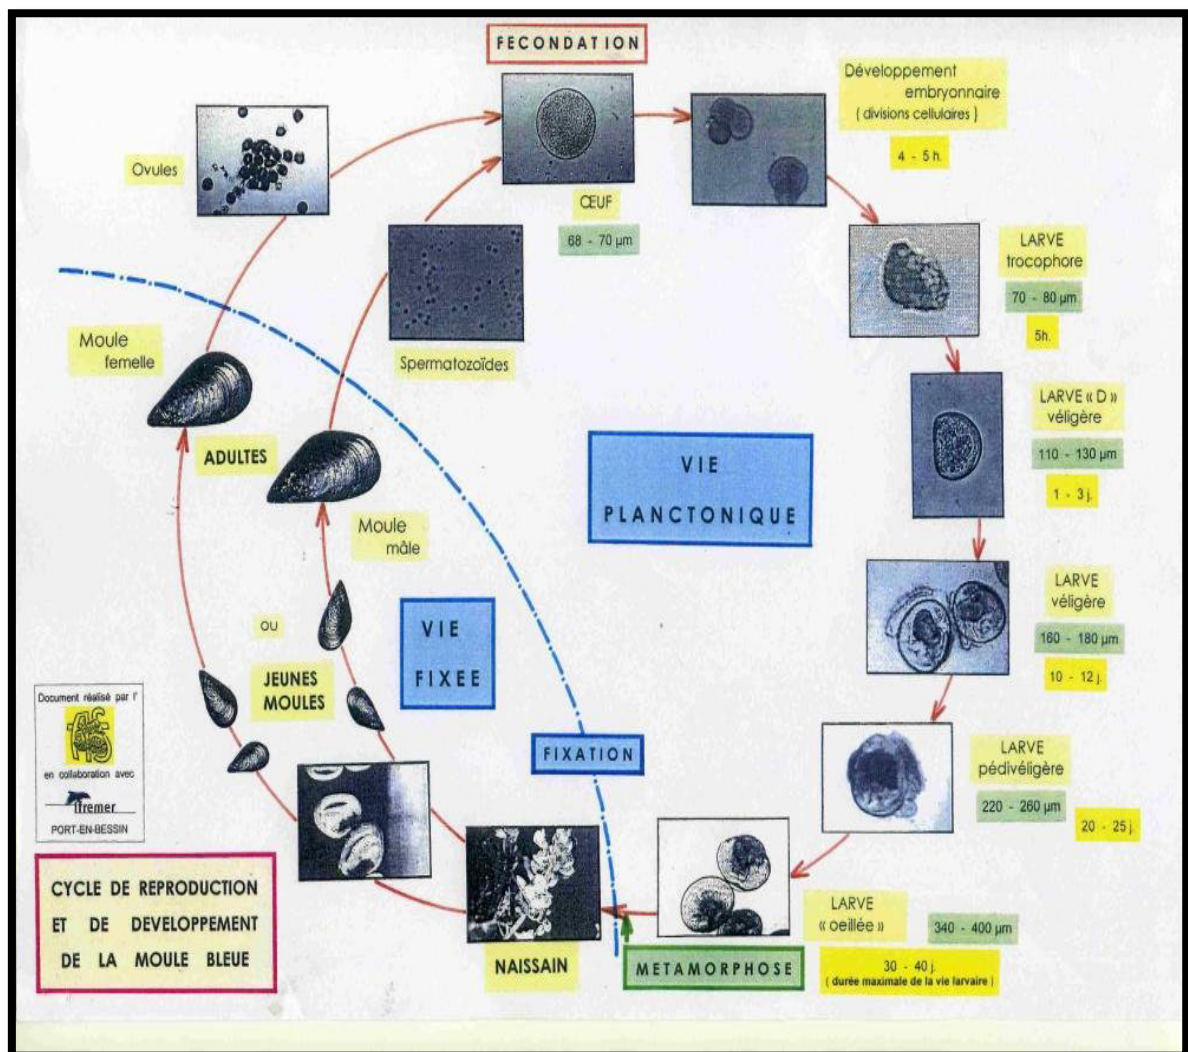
FECONDATION

Développement embryonnaire
( divisions cellulaires )

4 - 5 h.

Ovules

ŒUF

68 - 70 µm

LARVE trocophore

70 - 80 µm

5h.

Moule femelle

Spermatozoïdes

LARVE « D » véligère

110 - 130 µm

1 - 3 j.

ADULTES

VIE PLANCTONIQUE

Moule mâle

LARVE véligère

160 - 180 µm

10 - 12 j.

OU

VIE FIXEE

JEUNES MOULES

Document réalisé par l'

en collaboration avec

Ifremer

PORT-EN-BESSIN

FIXATION

LARVE pédivéligère

220 - 260 µm

20 - 25 j.

CYCLE DE REPRODUCTION ET DE DEVELOPPEMENT DE LA MOULE BLEUE

NAISSAIN

METAMORPHOSE

LARVE « oeillée »

340 - 400 µm

30 - 40 j.
( durée maximale de la vie larvaire )